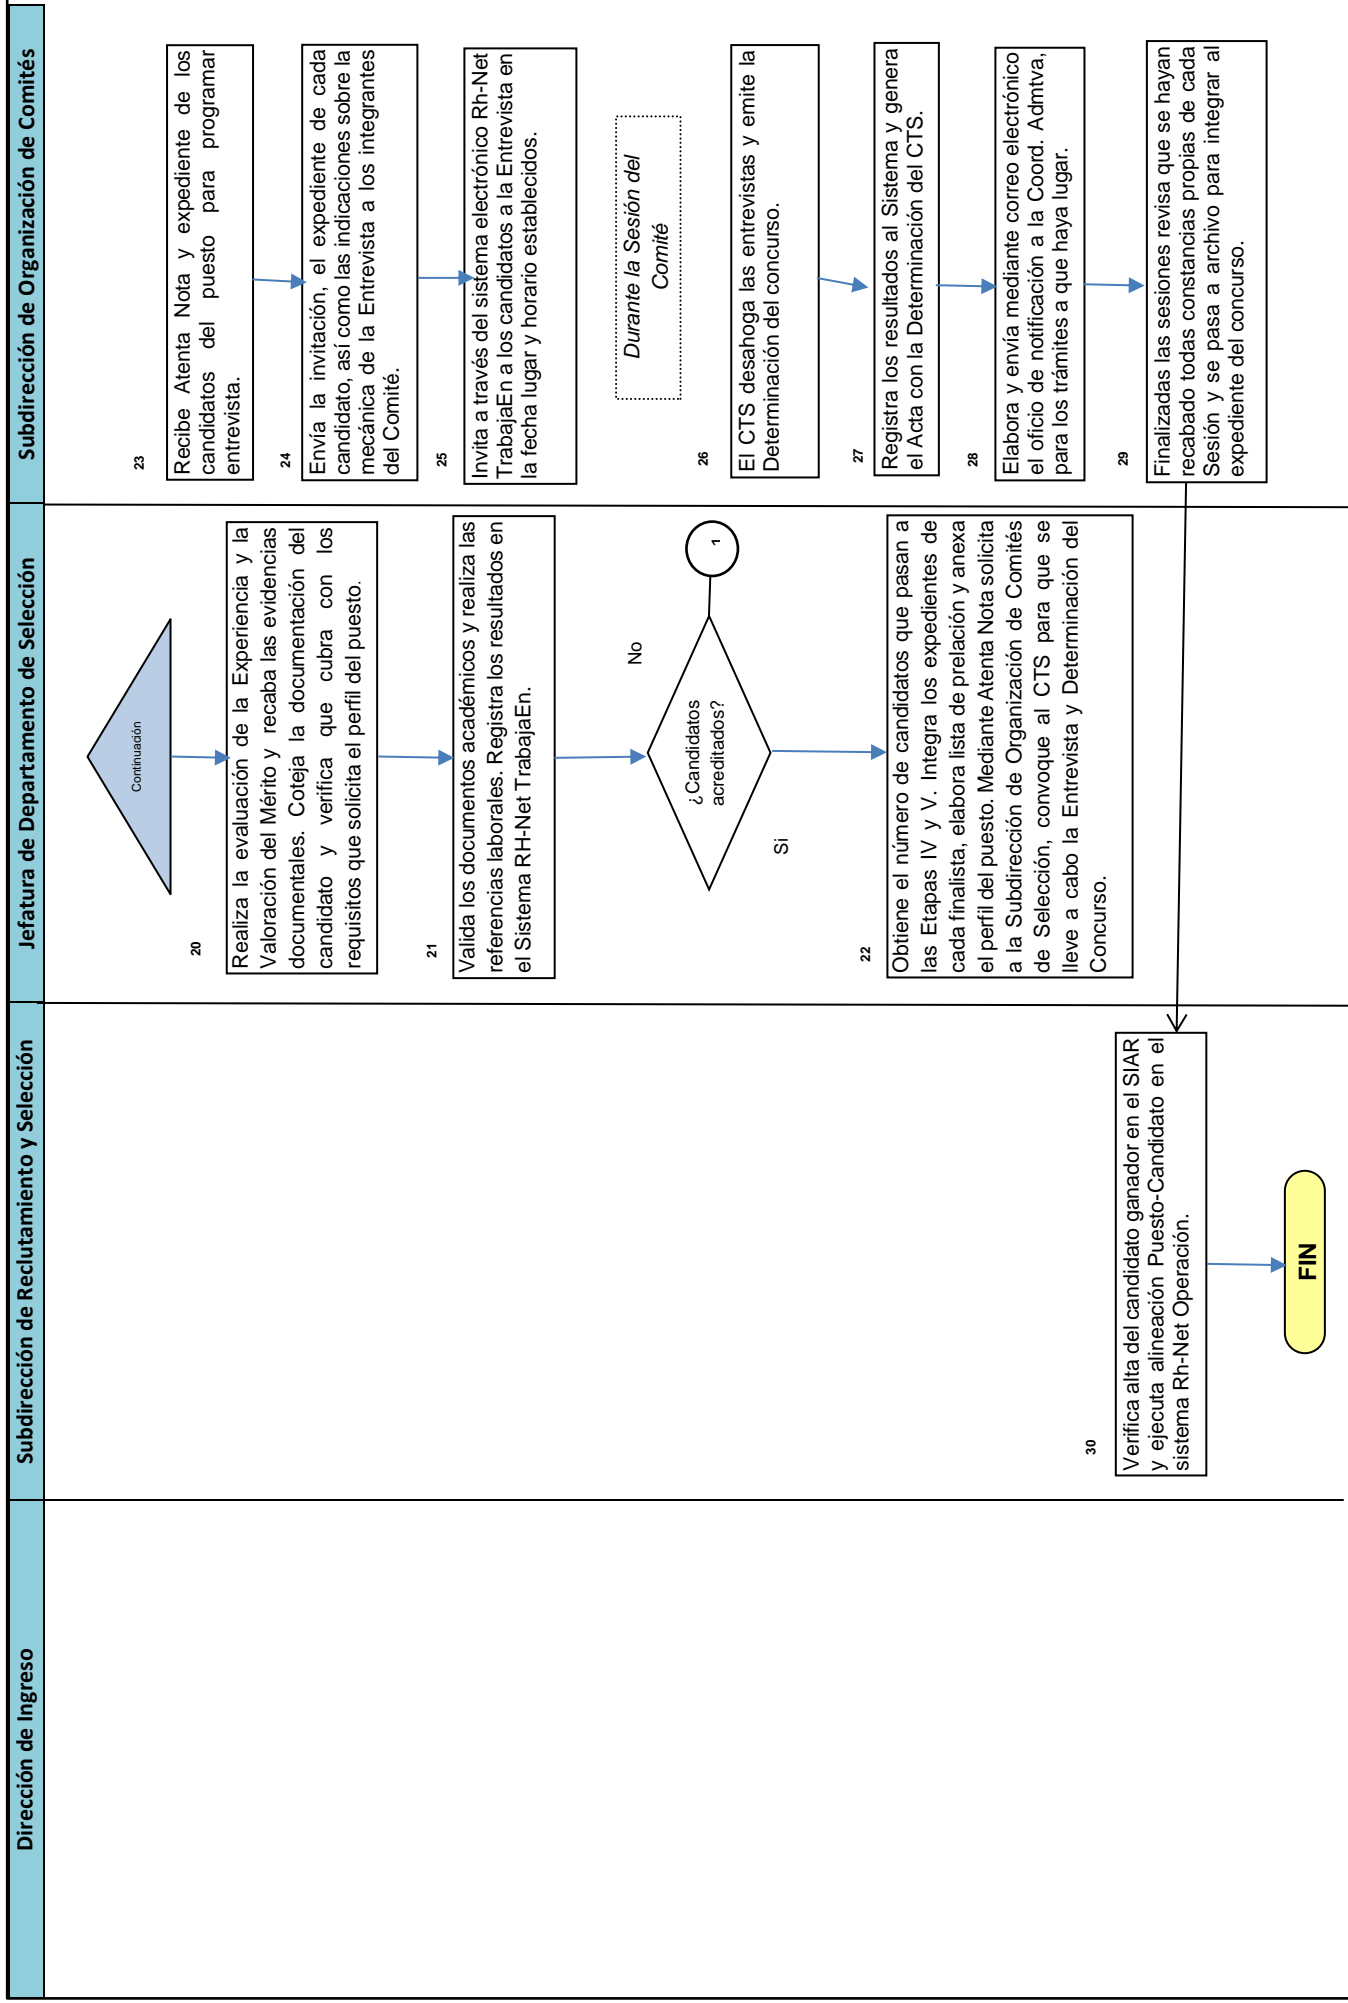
Dirección de Ingreso

Subdirección de Reclutamiento y Selección

Jefatura de Departamento de Selección

Subdirección de Organización de Comités

Continuación

20
Realiza la evaluación de la Experiencia y la Valoración del Mérito y recaba las evidencias documentales. Coteja la documentación del candidato y verifica que cubra con los requisitos que solicita el perfil del puesto.

21
Valida los documentos académicos y realiza las referencias laborales. Registra los resultados en el Sistema RH-Net TrabajaEn.

¿Candidatos acreditados?

No

1

Si

22
Obtiene el número de candidatos que pasan a las Etapas IV y V. Integra los expedientes de cada finalista, elabora lista de prelación y anexa el perfil del puesto. Mediante Atenta Nota solicita a la Subdirección de Organización de Comités de Selección, convoque al CTS para que se lleve a cabo la Entrevista y Determinación del Concurso.

23
Recibe Atenta Nota y expediente de los candidatos del puesto para programar entrevista.

24
Envía la invitación, el expediente de cada candidato, así como las indicaciones sobre la mecánica de la Entrevista a los integrantes del Comité.

25
Invita a través del sistema electrónico Rh-Net TrabajaEn a los candidatos a la Entrevista en la fecha lugar y horario establecidos.

Durante la Sesión del Comité

26
El CTS desahoga las entrevistas y emite la Determinación del concurso.

27
Registra los resultados al Sistema y genera el Acta con la Determinación del CTS.

28
Elabora y envía mediante correo electrónico el oficio de notificación a la Coord. Admtva, para los trámites a que haya lugar.

29
Finalizadas las sesiones revisa que se hayan recabado todas constancias propias de cada Sesión y se pasa a archivo para integrar al expediente del concurso.

30
Verifica alta del candidato ganador en el SIAR y ejecuta alineación Puesto-Candidato en el sistema Rh-Net Operación.

FIN